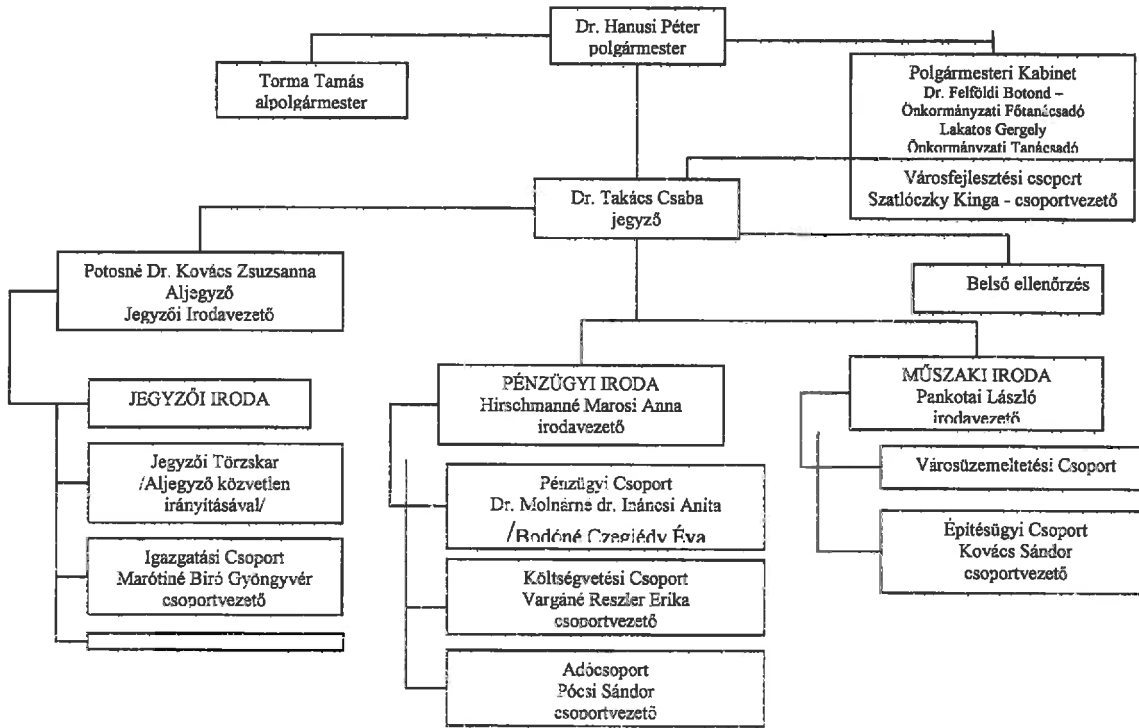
Dr. Hanusi Péter
polgármester

Torma Tamás
alpolgármester

Polgármesteri Kabinet
Dr. Felföldi Botond –
Önkormányzati Főtanácsadó
Lakatos Gergely
Önkormányzati Tanácsadó

Városfejlesztési csoport
Szatlóczky Kinga - csoportvezető

Dr. Takács Csaba
jegyző

Potosné Dr. Kovács Zsuzsanna
Aljegyző
Jegyzői Irodavezető

Belső ellenőrzés

JEGYZŐI IRODA

PÉNZÜGYI IRODA
Hirschmanné Marosi Anna
irodavezető

MŰSZAKI IRODA
Pankotai László
irodavezető

Jegyzői Törzskar
/Aljegyző közvetlen
irányításával/

Igazgatási Csoport
Marótiné Bíró Gyöngyvér
csoportvezető

Pénzügyi Csoport
Dr. Molnárné dr. Iráncsi Anita
/Bodóné Czegiédy Éva

Költségvetési Csoport
Vargáné Reszler Erika
csoportvezető

Adócsoport
Pócsi Sándor
csoportvezető

Városüzemeltetési Csoport

Építésügyi Csoport
Kovács Sándor
csoportvezető